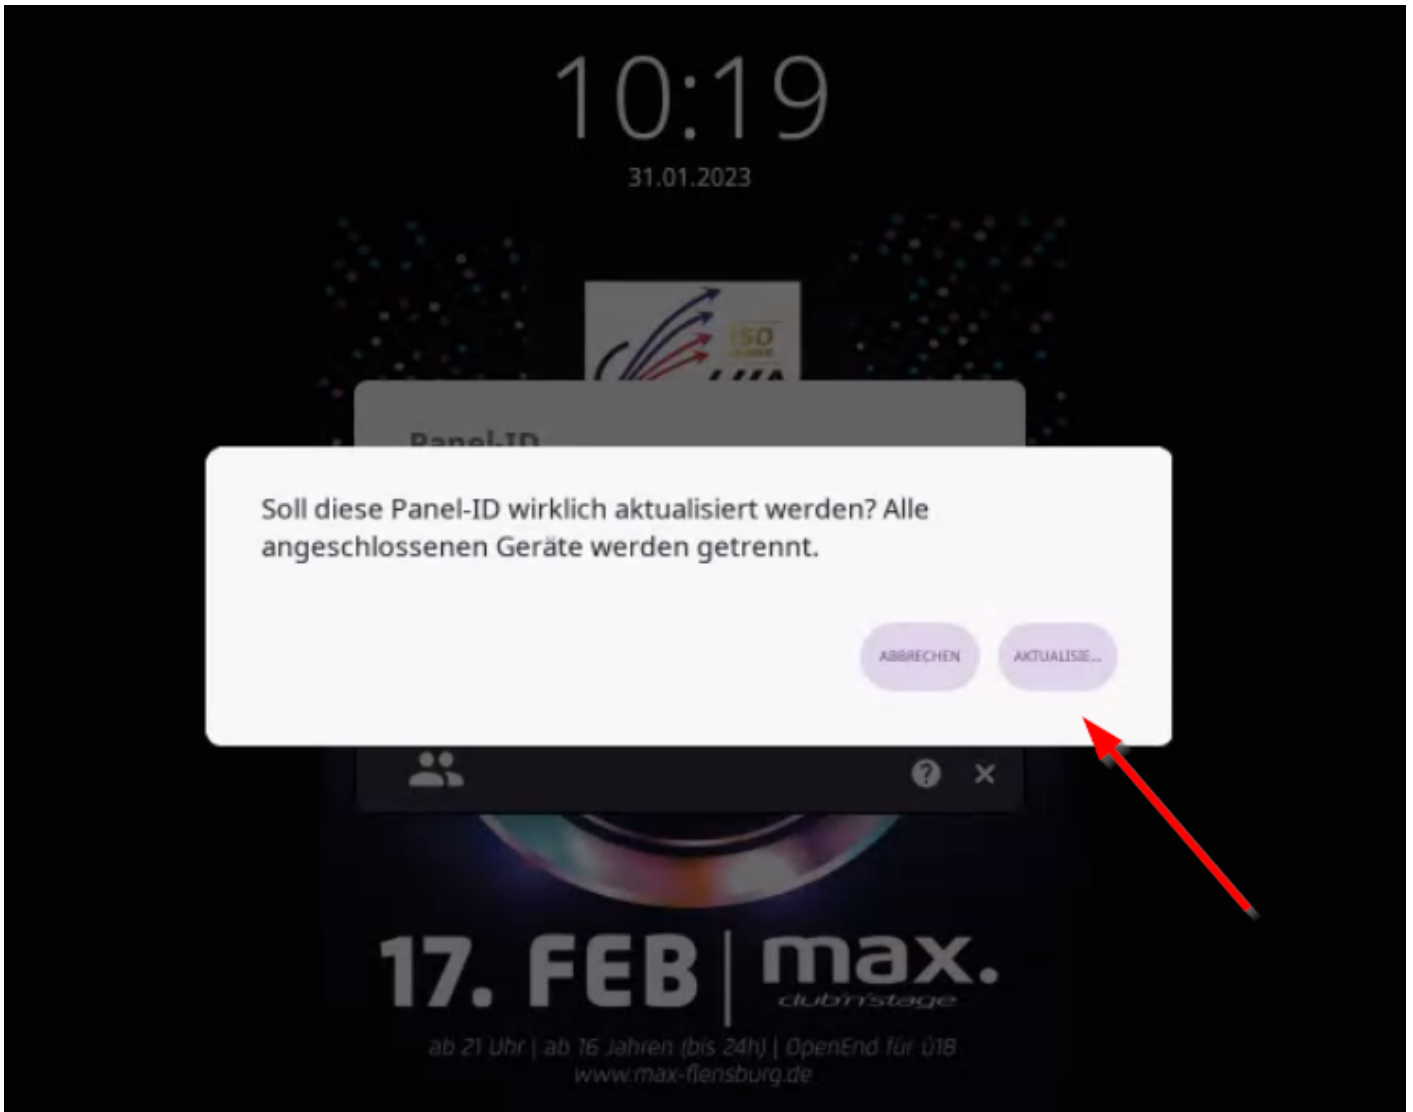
10:19
31.01.2023

150

Panel-ID

Soll diese Panel-ID wirklich aktualisiert werden? Alle angeschlossenen Geräte werden getrennt.

ABBRECHEN AKTUALISIE...

17. FEB | max.
club'n'stage
ab 21 Uhr | ab 16 Jahren (bis 24h) | OpenEnd für Ü18
www.max-flensburg.de